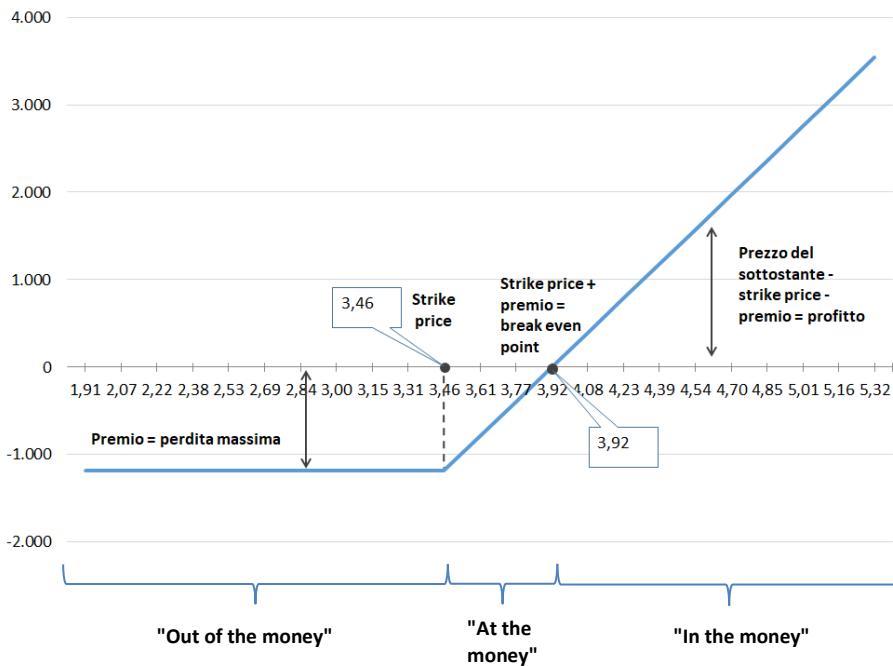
4.000

3.000

2.000

1.000

0

-1.000

-2.000

1,91 2,07 2,22 2,38 2,53 2,69 2,84 3,00 3,15 3,31 3,46 3,61 3,77 3,92 4,08 4,23 4,39 4,54 4,70 4,85 5,01 5,16 5,32

3,46

Strike price

Strike price + premio = break even point

3,92

Prezzo del sottostante - strike price - premio = profitto

Premio = perdita massima

"Out of the money"

"At the money"

"In the money"